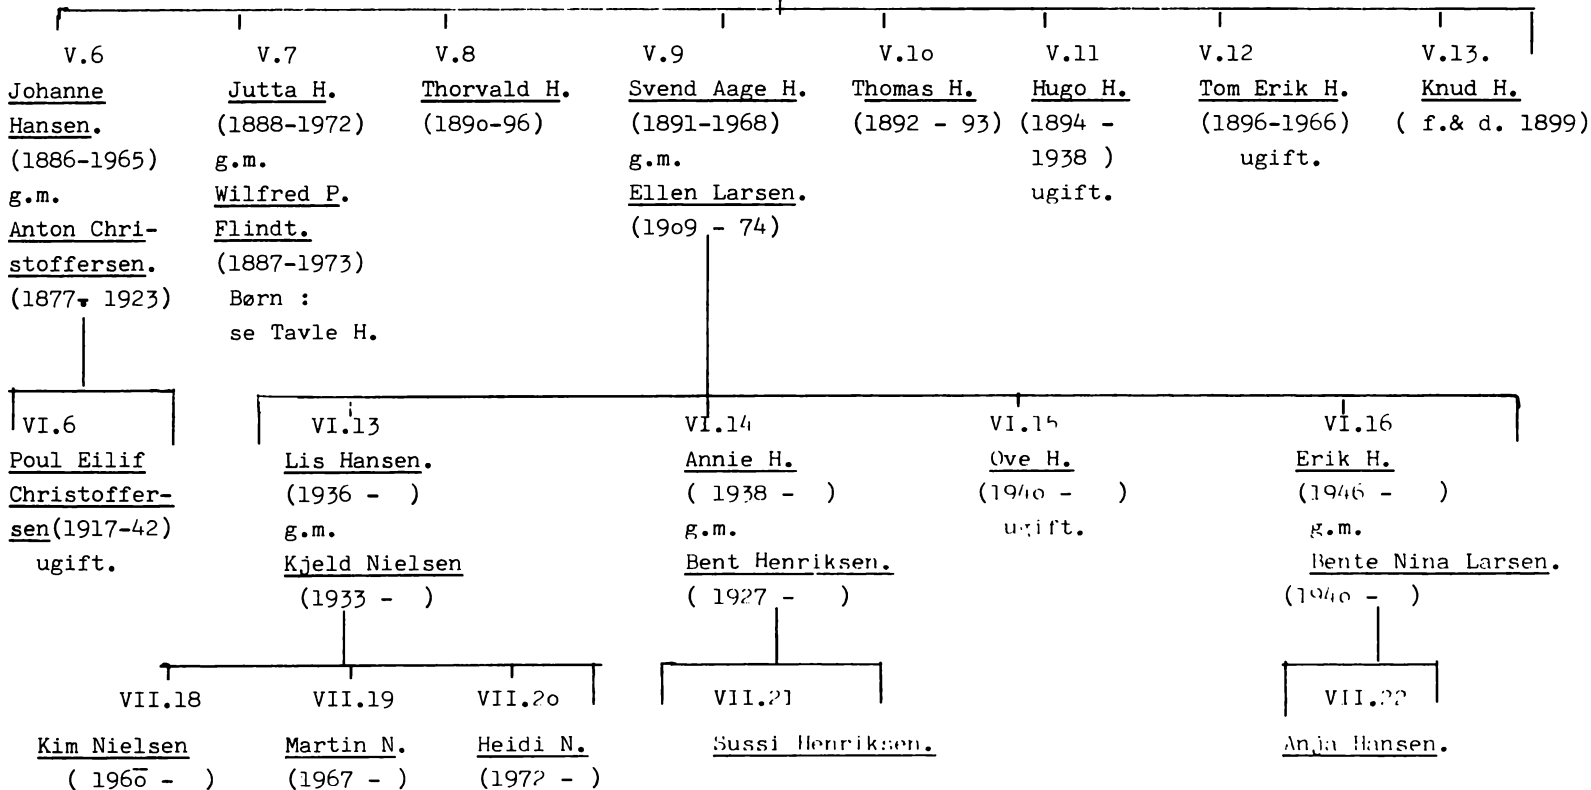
V.6
Johanne Hansen.
(1886-1965)
g.m.
Anton Christoffersen.
(1877- 1923)

V.7
Jutta H.
(1888-1972)
g.m.
Wilfred P. Flindt.
(1887-1973)
Børn :
se Tavle H.

V.8
Thorvald H.
(189o-96)

V.9
Svend Aage H.
(1891-1968)
g.m.
Ellen Larsen.
(19o9 - 74)

V.1o
Thomas H.
(1892 - 93)

V.11
Hugo H.
(1894 - 1938 )
ugift.

V.12
Tom Erik H.
(1896-1966)
ugift.

V.13.
Knud H.
( f.& d. 1899)

VI.6
Poul Eilif Christoffersen(1917-42)
ugift.

VI.13
Lis Hansen.
(1936 - )
g.m.
Kjeld Nielsen
(1933 - )

VI.14
Annie H.
( 1938 - )
g.m.
Bent Henriksen.
( 1927 - )

VI.15
Ove H.
(194o - )
ugift.

VI.16
Erik H.
(1946 - )
g.m.
Bente Nina Larsen.
(194o - )

VII.18
Kim Nielsen
( 1960 - )

VII.19
Martin N.
(1967 - )

VII.2o
Heidi N.
(1972 - )

VII.21
Sussi Henriksen.

VII.22
Anja Hansen.